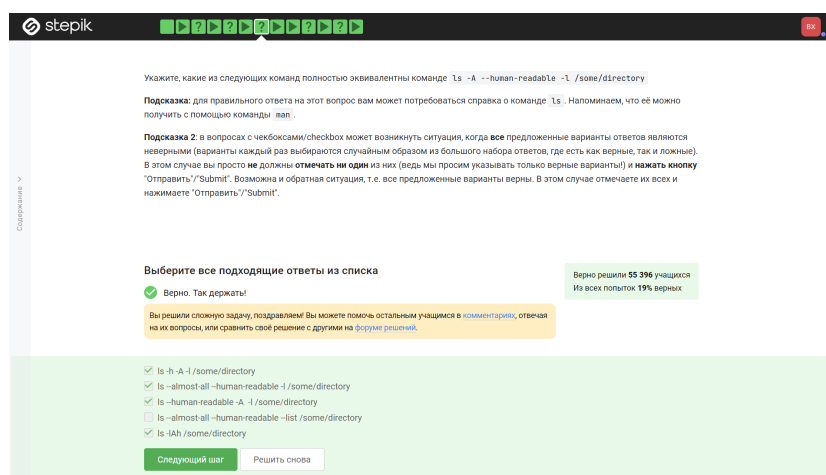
stepik

ВХ

Содержание >

Укажите, какие из следующих команд полностью эквивалентны команде ls -A --human-readable -l /some/directory

**Подсказка:** для правильного ответа на этот вопрос вам может потребоваться справка о команде ls . Напоминаем, что её можно получить с помощью команды man .

**Подсказка 2**: в вопросах с чекбоксами/checkbox может возникнуть ситуация, когда **все** предложенные варианты ответов являются неверными (варианты каждый раз выбираются случайным образом из большого набора ответов, где есть как верные, так и ложные). В этом случае вы просто **не** должны **отмечать ни один** из них (ведь мы просим указывать только верные варианты!) и **нажать кнопку** "Отправить"/"Submit". Возможна и обратная ситуация, т.е. все предложенные варианты верны. В этом случае отмечаете их всех и нажимаете "Отправить"/"Submit".

Выберите все подходящие ответы из списка

Верно решили 55 396 учащихся
Из всех попыток 19% верных

Верно. Так держать!

Вы решили сложную задачу, поздравляем! Вы можете помочь остальным учащимся в комментариях, отвечая на их вопросы, или сравнить своё решение с другими на форуме решений.

ls -h -A -l /some/directory
ls --almost-all --human-readable -l /some/directory
ls --human-readable -A -l /some/directory
ls --almost-all --human-readable --list /some/directory
ls -lAh /some/directory

Следующий шаг
Решить снова